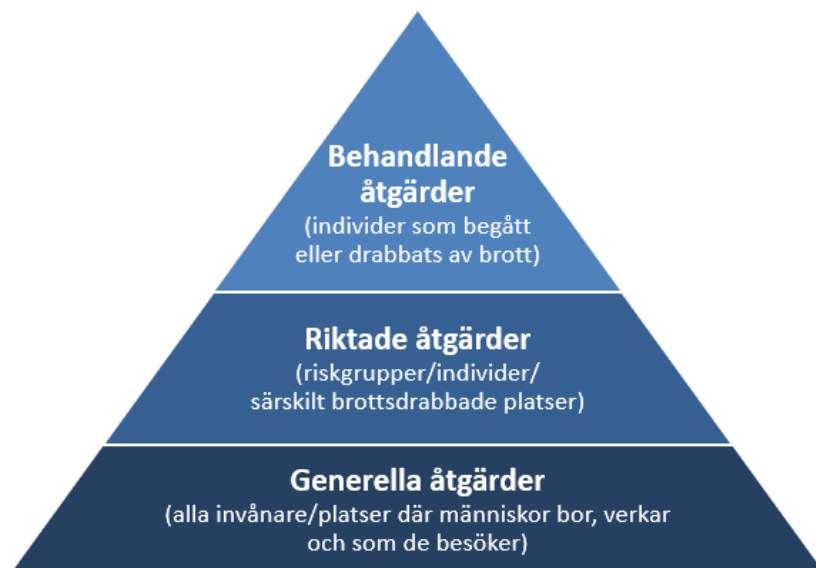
Behandlande åtgärder
(individer som begått eller drabbats av brott)

Riktade åtgärder
(riskgrupper/individer/ särskilt brottsdrabbade platser)

Generella åtgärder
(alla invånare/platser där människor bor, verkar och som de besöker)